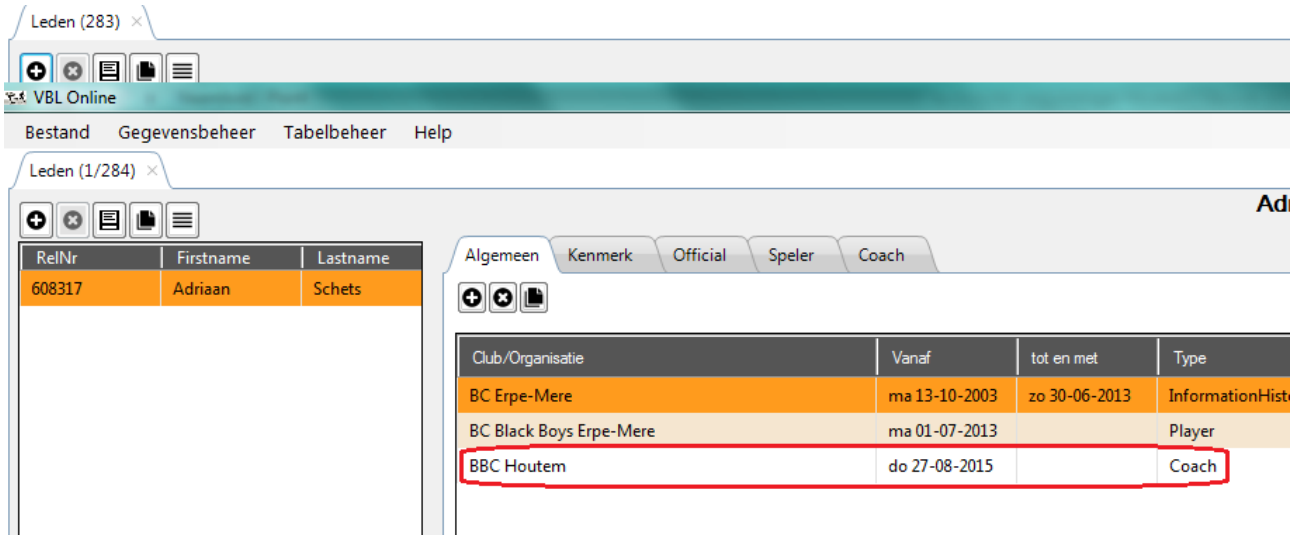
Leden (283) ×

VBL Online

Bestand Gegevensbeheer Tabelbeheer Help

Leden (1/284) ×

Adr

| RelNr | Firstname | Lastname |
|---|---|---|
| 608317 | Adriaan | Schets |

Algemeen Kenmerk Official Speler Coach

| Club/Organisatie | Vanaf | tot en met | Type |
|---|---|---|---|
| BC Erpe-Mere | ma 13-10-2003 | zo 30-06-2013 | InformationHist |
| BC Black Boys Erpe-Mere | ma 01-07-2013 | | Player |
| BBC Houtem | do 27-08-2015 | | Coach |